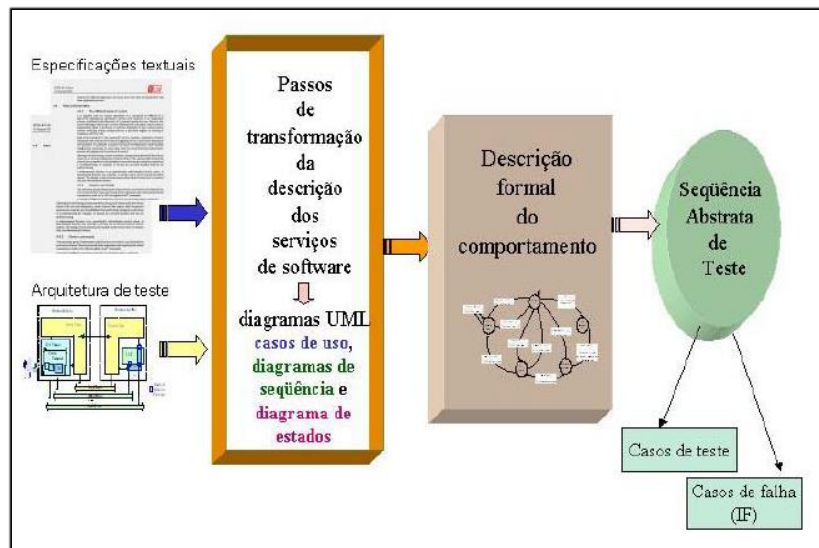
Especificações textuais

Arquitetura de teste

Passos de transformação da descrição dos serviços de software

diagramas UML casos de uso, diagramas de seqüência e diagrama de estados

Descrição formal do comportamento

Seqüência Abstrata de Teste

Casos de teste

Casos de falha (IF)